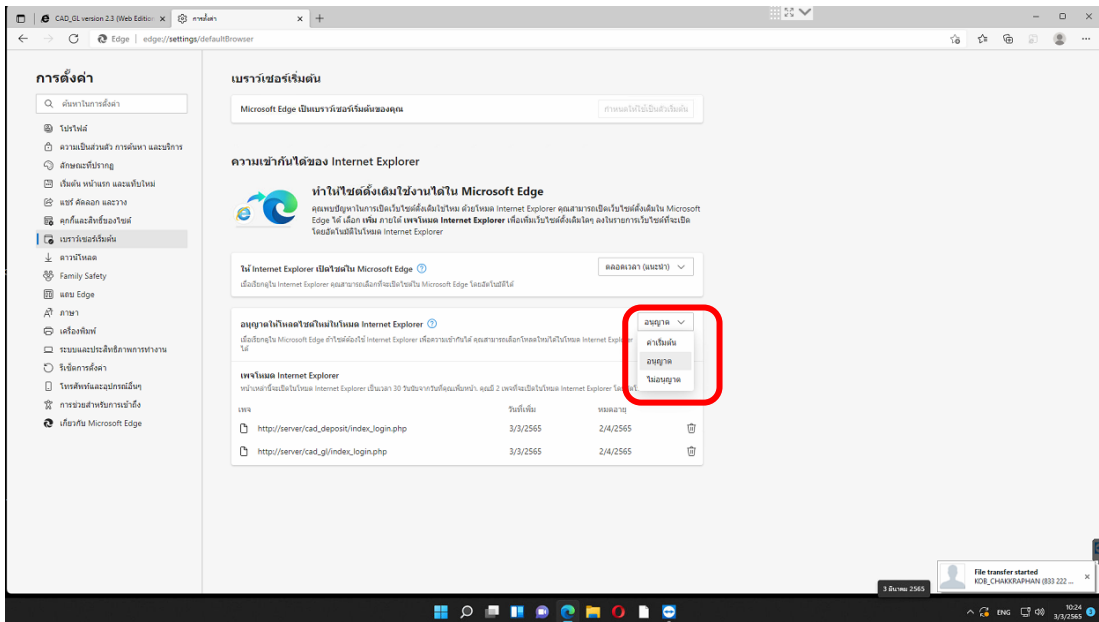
CAD_GL version 2.3 (Web Edition) ×
การตั้งค่า ×

Edge | edge://settings/defaultBrowser

การตั้งค่า

ค้นหาในการตั้งค่า

โปรไฟล์
ความเป็นส่วนตัว การค้นหา และบริการ
ลักษณะที่ปรากฏ
เริ่มต้น หน้าแรก และแท็บใหม่
แชร์ คัดลอก และวาง
คุกกี้และสิทธิ์ของไซต์
เบราว์เซอร์เริ่มต้น
ดาวน์โหลด
Family Safety
แถบ Edge
ภาษา
เครื่องพิมพ์
ระบบและประสิทธิภาพการทำงาน
รีเซ็ตการตั้งค่า
โทรศัพท์และอุปกรณ์อื่นๆ
การช่วยสำหรับการเข้าถึง
เกี่ยวกับ Microsoft Edge

เบราว์เซอร์เริ่มต้น

Microsoft Edge เป็นเบราว์เซอร์เริ่มต้นของคุณ
กำหนดให้ใช้เป็นตัวเริ่มต้น

ความเข้ากันได้ของ Internet Explorer

ทำให้ไซต์ดั้งเดิมใช้งานได้ใน Microsoft Edge
คุณพบปัญหาในการเปิดเว็บไซต์ดั้งเดิมใช่ไหม ด้วยโหมด Internet Explorer คุณสามารถเปิดเว็บไซต์ดั้งเดิมใน Microsoft Edge ได้ เลือก เพิ่ม ภายใต้ เพจโหมด Internet Explorer เพื่อเพิ่มเว็บไซต์ดั้งเดิมใดๆ ลงในรายการเว็บไซต์ที่จะเปิดโดยอัตโนมัติในโหมด Internet Explorer

ให้ Internet Explorer เปิดไซต์ใน Microsoft Edge
เมื่อเรียกดูใน Internet Explorer คุณสามารถเลือกที่จะเปิดไซต์ใน Microsoft Edge โดยอัตโนมัติได้
ตลอดเวลา (แนะนำ)

อนุญาตให้โหลดไซต์ใหม่ในโหมด Internet Explorer
เมื่อเรียกดูใน Microsoft Edge ถ้าไซต์ต้องใช้ Internet Explorer เพื่อความเข้ากันได้ คุณสามารถเลือกโหลดใหม่ในโหมด Internet Explorer ได้
อนุญาต
ค่าเริ่มต้น
อนุญาต
ไม่อนุญาต

เพจโหมด Internet Explorer
หน้าเหล่านี้จะเปิดในโหมด Internet Explorer เป็นเวลา 30 วันนับจากวันที่คุณเพิ่มหน้า คุณมี 2 เพจที่จะเปิดในโหมด Internet Explorer โดยอั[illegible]

| เพจ | วันที่เพิ่ม | หมดอายุ |
|---|---|---|
| http://server/cad_deposit/index_login.php | 3/3/2565 | 2/4/2565 |
| http://server/cad_gl/index_login.php | 3/3/2565 | 2/4/2565 |

File transfer started
KOB_CHAKKRAPHAN (833 222 ...
3 มีนาคม 2565
ENG 10:24 3/3/2565